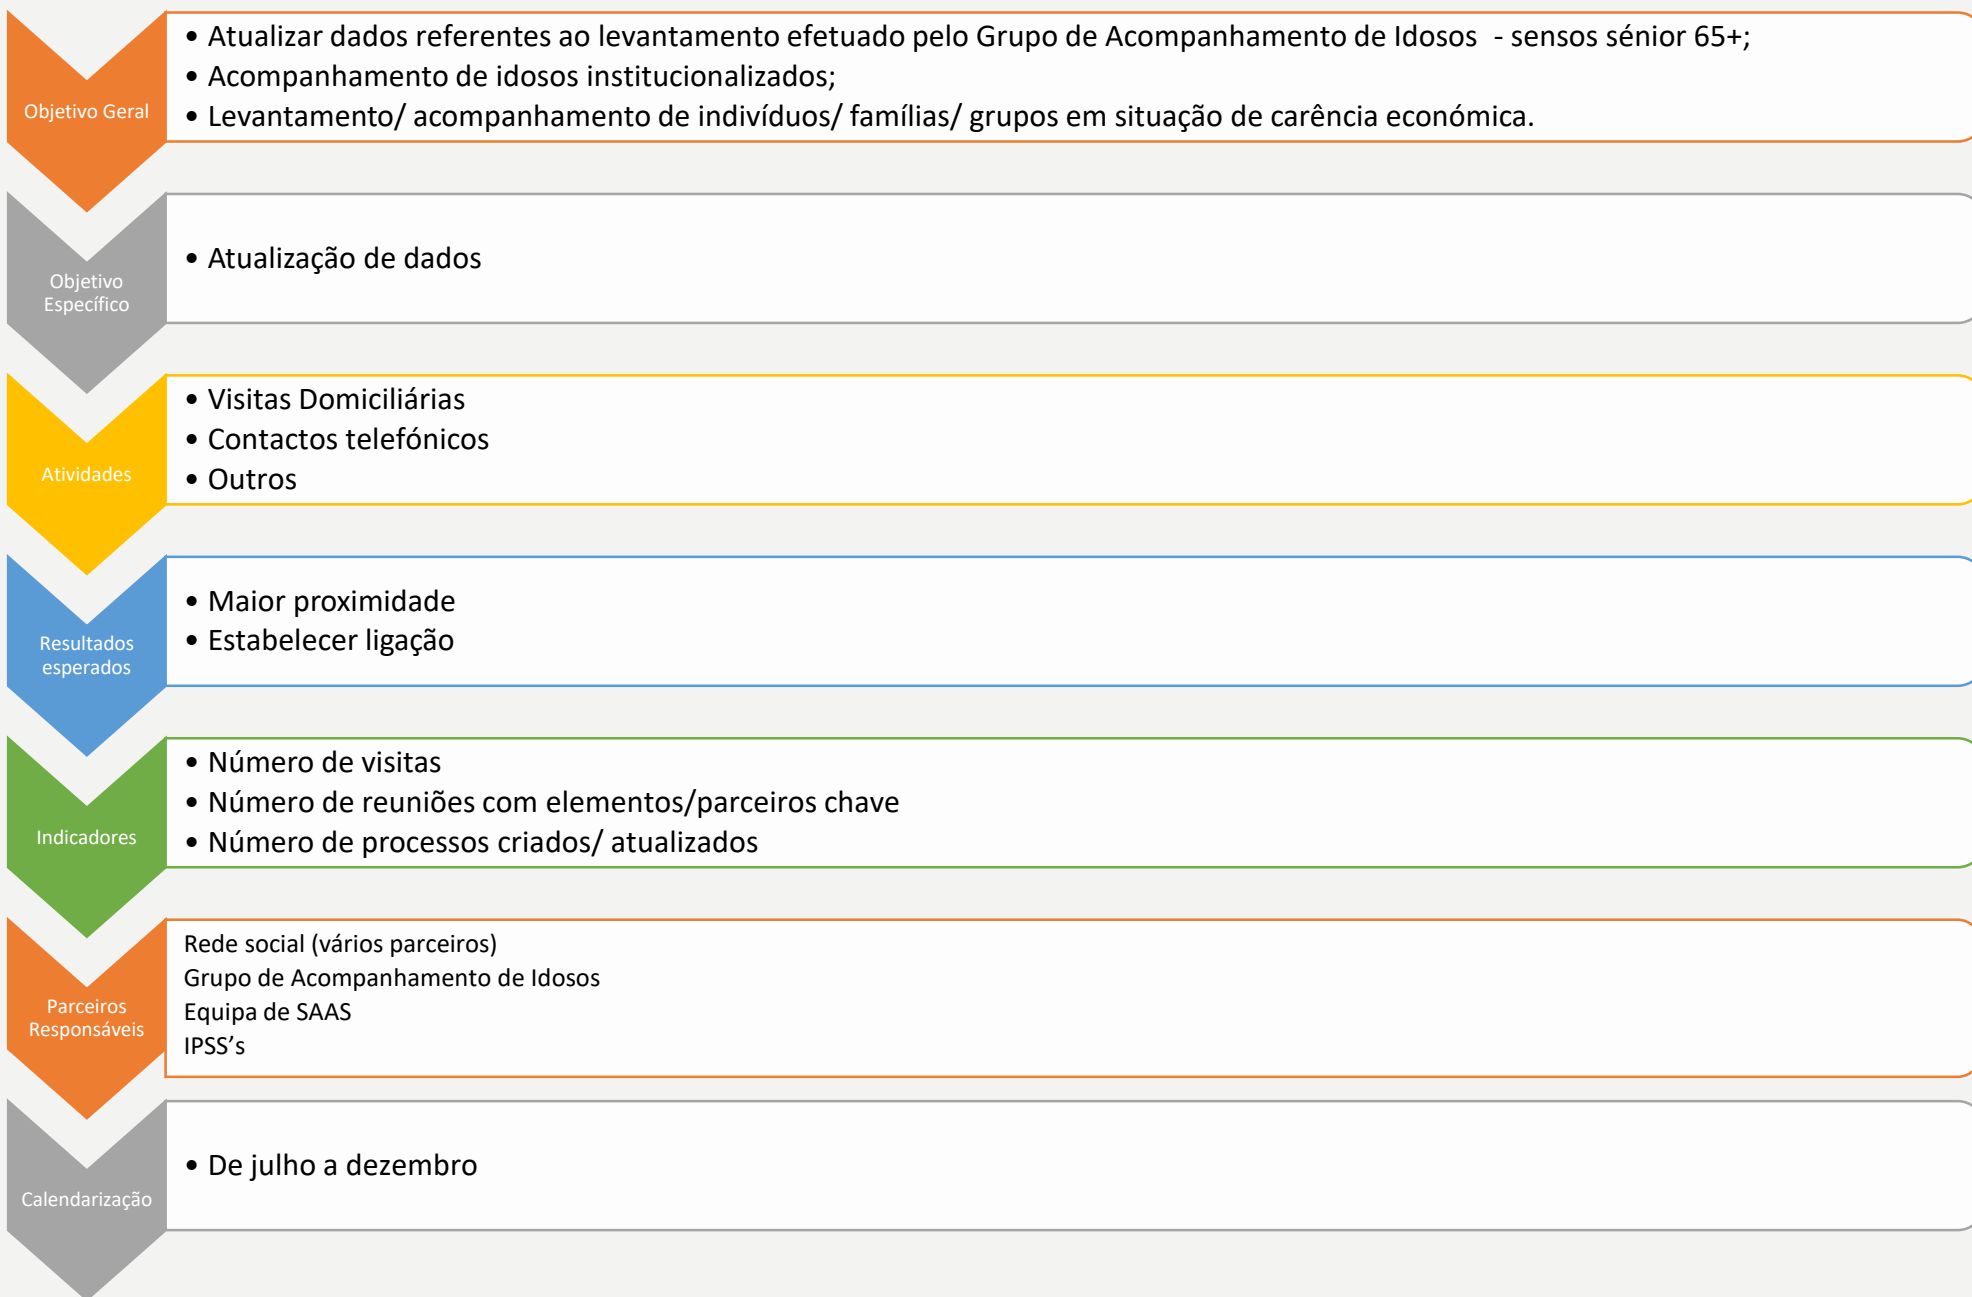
Objetivo Geral

• Atualizar dados referentes ao levantamento efetuado pelo Grupo de Acompanhamento de Idosos - sensos sénior 65+;
• Acompanhamento de idosos institucionalizados;
• Levantamento/ acompanhamento de indivíduos/ famílias/ grupos em situação de carência económica.

Objetivo Específico

• Atualização de dados

Atividades

• Visitas Domiciliárias
• Contactos telefónicos
• Outros

Resultados esperados

• Maior proximidade
• Estabelecer ligação

Indicadores

• Número de visitas
• Número de reuniões com elementos/parceiros chave
• Número de processos criados/ atualizados

Parceiros Responsáveis

Rede social (vários parceiros)
Grupo de Acompanhamento de Idosos
Equipa de SAAS
IPSS's

Calendarização

• De julho a dezembro